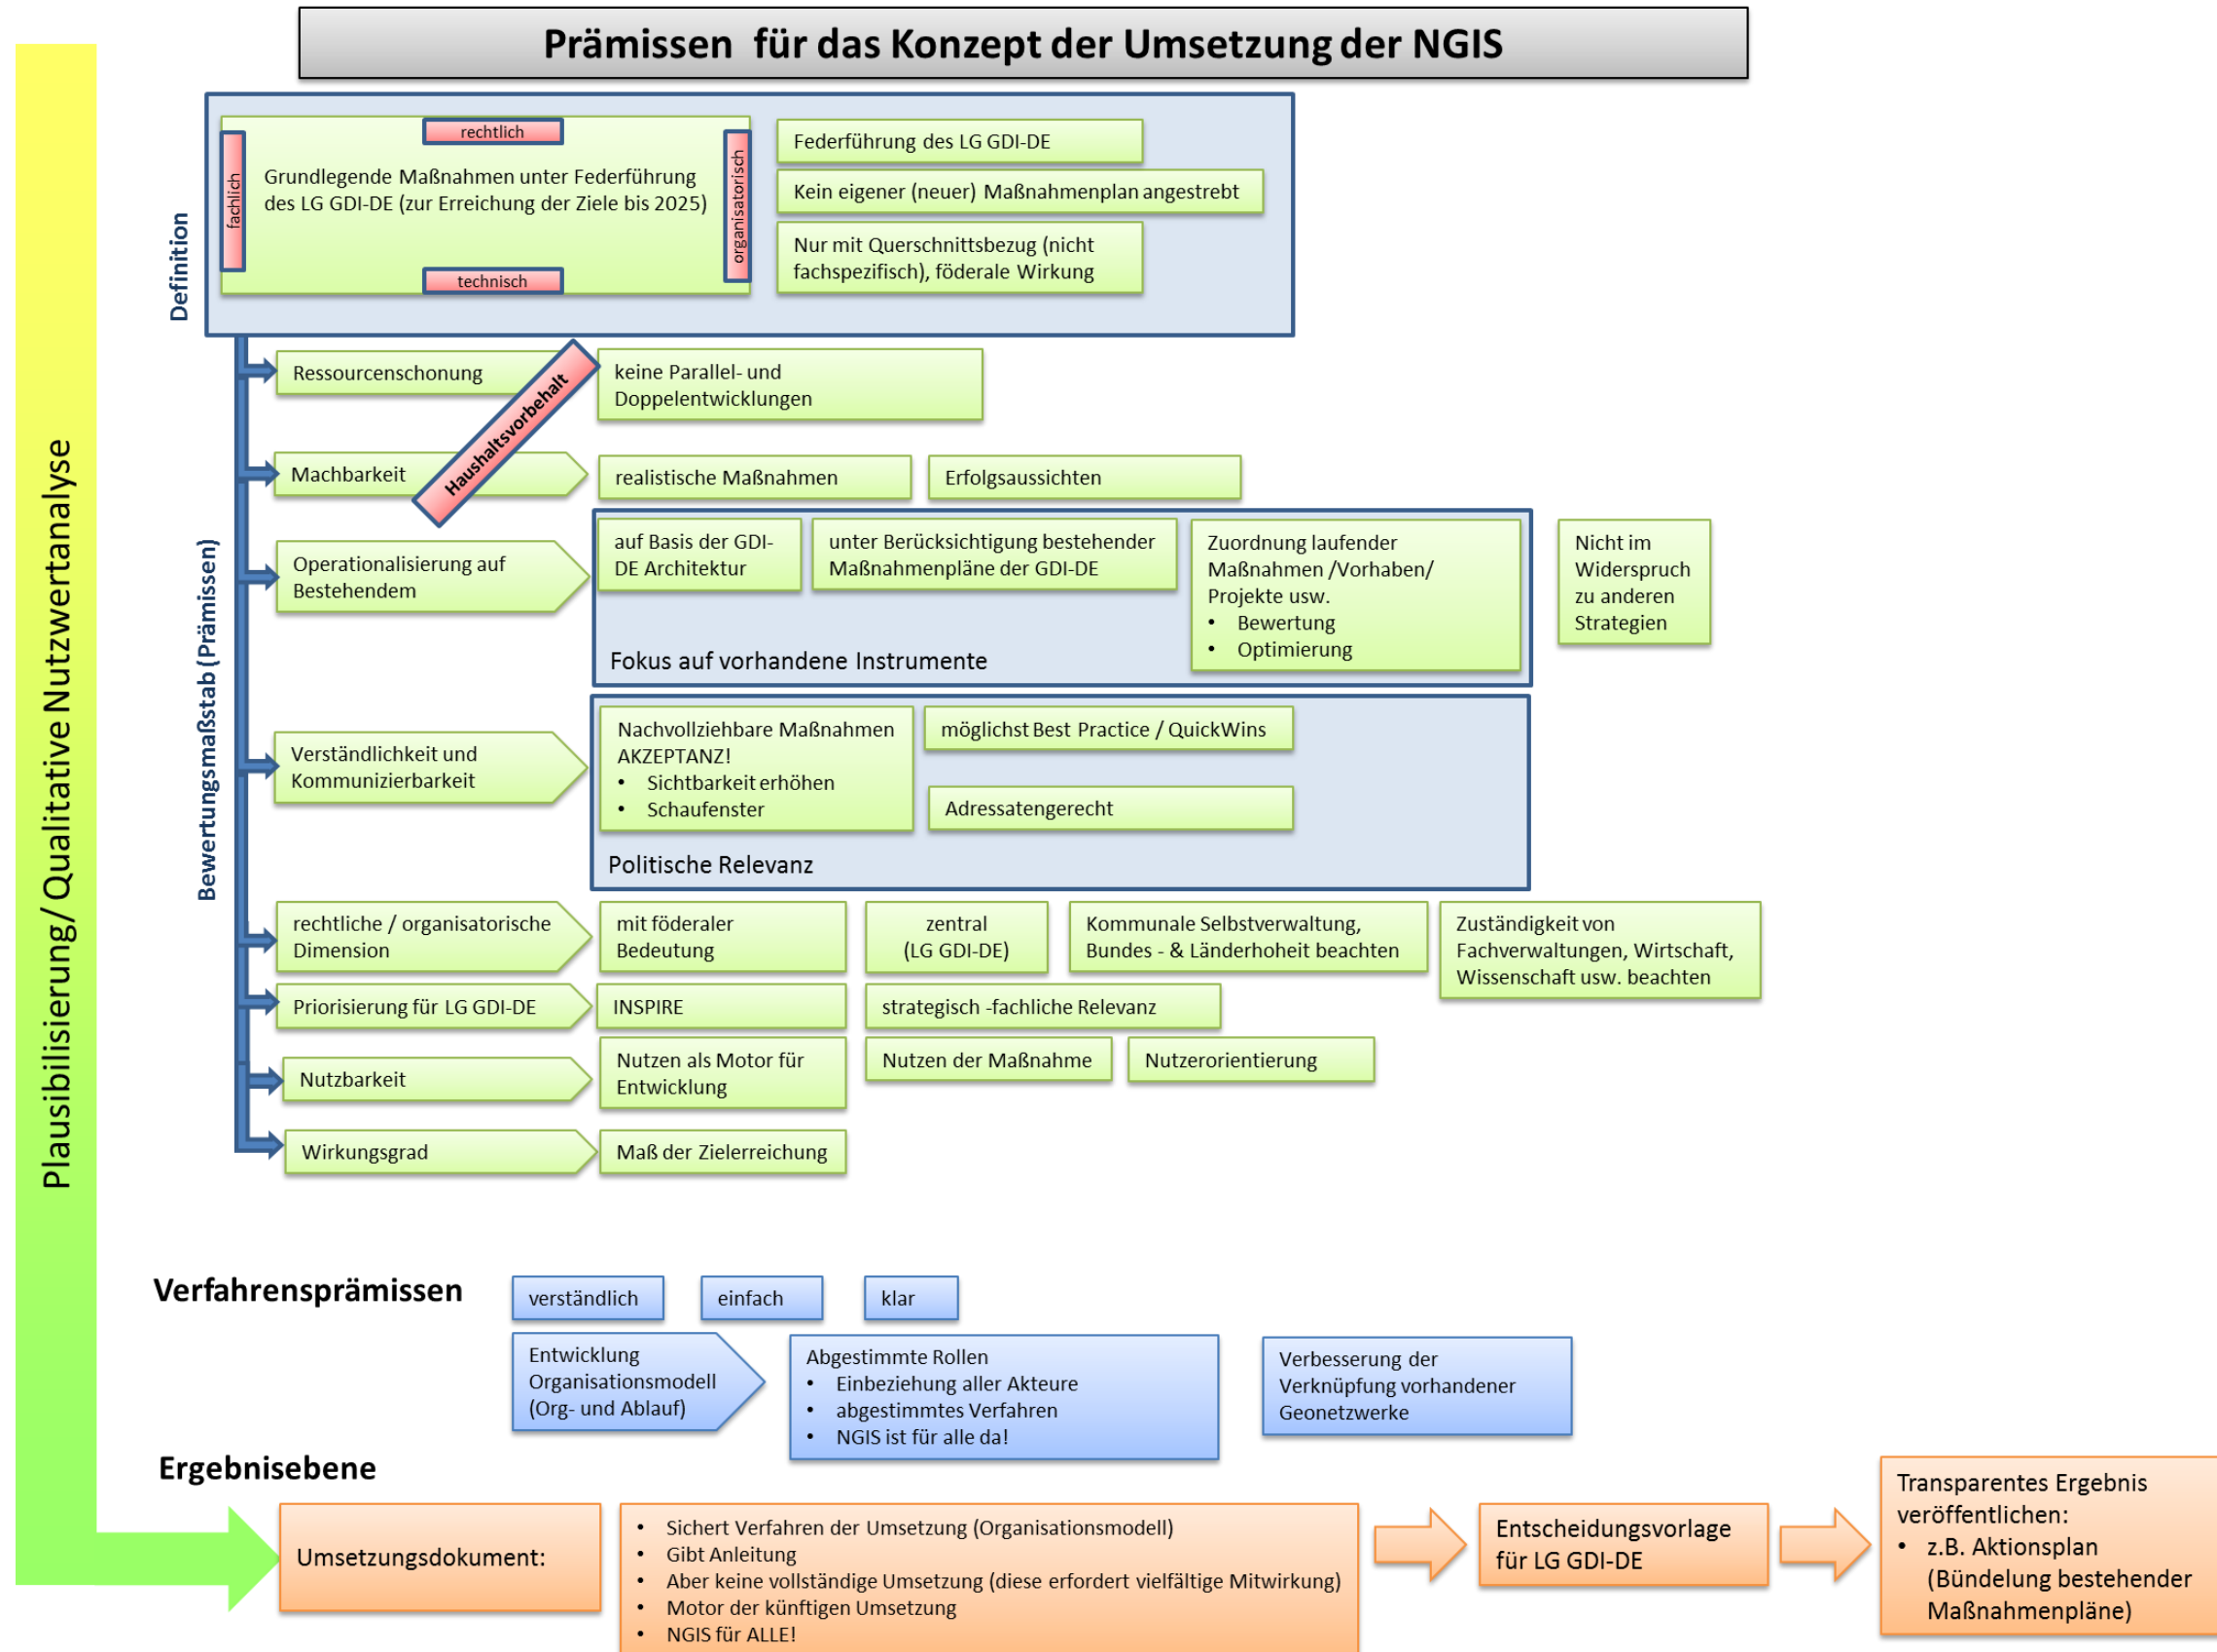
Prämissen für das Konzept der Umsetzung der NGIS

Plausibilisierung/ Qualitative Nutzwertanalyse

Definition

rechtlich

fachlich

Grundlegende Maßnahmen unter Federführung des LG GDI-DE (zur Erreichung der Ziele bis 2025)

organisatorisch

technisch

Federführung des LG GDI-DE

Kein eigener (neuer) Maßnahmenplan angestrebt

Nur mit Querschnittsbezug (nicht fachspezifisch), föderale Wirkung

Bewertungsmaßstab (Prämissen)

Ressourcenschonung

Haushaltsvorbehalt

keine Parallel- und Doppelentwicklungen

Machbarkeit

realistische Maßnahmen

Erfolgsaussichten

Operationalisierung auf Bestehendem

auf Basis der GDI-DE Architektur

unter Berücksichtigung bestehender Maßnahmenpläne der GDI-DE

Zuordnung laufender Maßnahmen /Vorhaben/ Projekte usw.
• Bewertung
• Optimierung

Fokus auf vorhandene Instrumente

Nicht im Widerspruch zu anderen Strategien

Verständlichkeit und Kommunizierbarkeit

Nachvollziehbare Maßnahmen AKZEPTANZ!
• Sichtbarkeit erhöhen
• Schaufenster

möglichst Best Practice / QuickWins

Adressatengerecht

Politische Relevanz

rechtliche / organisatorische Dimension

mit föderaler Bedeutung

zentral (LG GDI-DE)

Kommunale Selbstverwaltung, Bundes - & Länderhoheit beachten

Zuständigkeit von Fachverwaltungen, Wirtschaft, Wissenschaft usw. beachten

Priorisierung für LG GDI-DE

INSPIRE

strategisch -fachliche Relevanz

Nutzbarkeit

Nutzen als Motor für Entwicklung

Nutzen der Maßnahme

Nutzerorientierung

Wirkungsgrad

Maß der Zielerreichung

Verfahrensprämissen

verständlich

einfach

klar

Entwicklung Organisationsmodell (Org- und Ablauf)

Abgestimmte Rollen
• Einbeziehung aller Akteure
• abgestimmtes Verfahren
• NGIS ist für alle da!

Verbesserung der Verknüpfung vorhandener Geonetzwerke

Ergebnisebene

Umsetzungsdokument:

• Sichert Verfahren der Umsetzung (Organisationsmodell)
• Gibt Anleitung
• Aber keine vollständige Umsetzung (diese erfordert vielfältige Mitwirkung)
• Motor der künftigen Umsetzung
• NGIS für ALLE!

Entscheidungsvorlage für LG GDI-DE

Transparentes Ergebnis veröffentlichen:
• z.B. Aktionsplan (Bündelung bestehender Maßnahmenpläne)